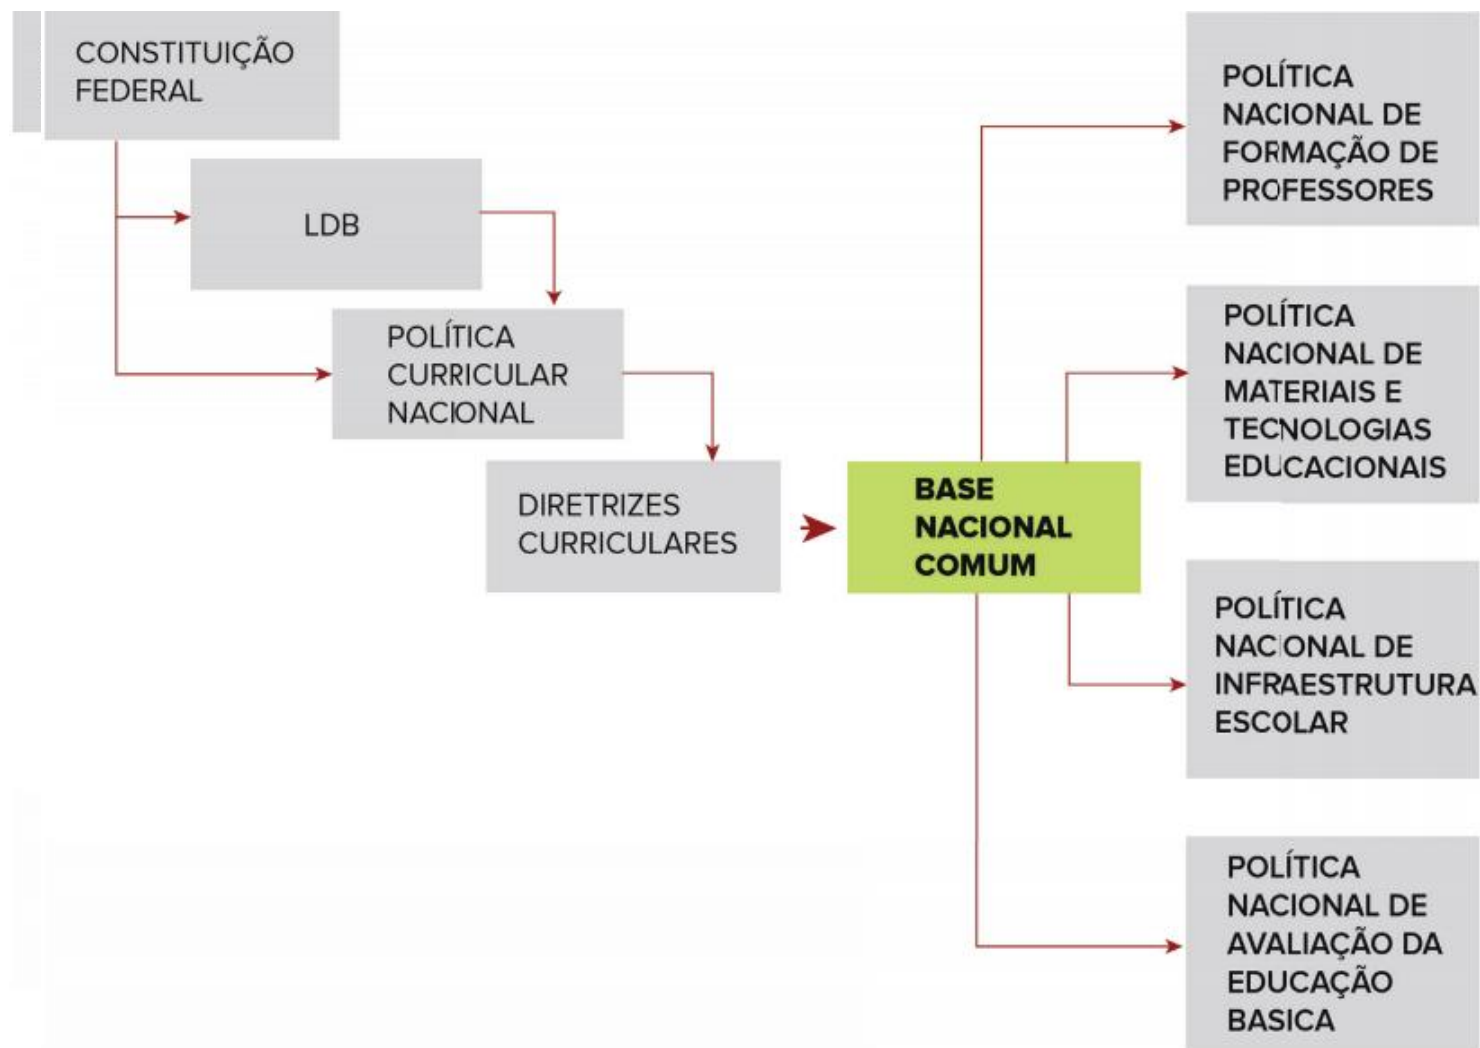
CONSTITUIÇÃO FEDERAL

LDB

POLÍTICA CURRICULAR NACIONAL

DIRETRIZES CURRICULARES

BASE NACIONAL COMUM

POLÍTICA NACIONAL DE FORMAÇÃO DE PROFESSORES

POLÍTICA NACIONAL DE MATERIAIS E TECNOLOGIAS EDUCACIONAIS

POLÍTICA NACIONAL DE INFRAESTRUTURA ESCOLAR

POLÍTICA NACIONAL DE AVALIAÇÃO DA EDUCAÇÃO BASICA